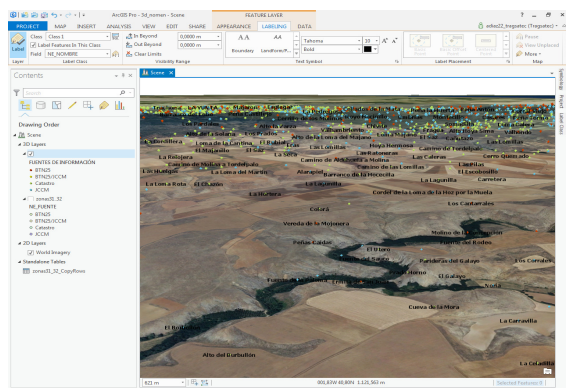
ArcGIS Pro - 3d_nomen - Scene

FEATURE LAYER

PROJECT MAP INSERT ANALYSIS VIEW EDIT SHARE APPEARANCE LABELING DATA

Label Class Class 1 Label Features In This Class Field NE_NOMBRE Layer Label Class

In Beyond 0,0000 m Out Beyond 0,0000 m Clear Limits Visibility Range

Boundary Landform/F... Tahoma 10 Bold Text Symbol

Label Placement

Pause View Unplaced More Map

Contents

Search

Drawing Order

Scene

3D Layers

FUENTES DE INFORMACIÓN

BTN25

BTN25/ICCM

Catastro

ICCM

zonas31_32

NE_FUENTE

BTN25

BTN25/ICCM

Catastro

ICCM

2D Layers

World Imagery

Standalone Tables

zonas31_32_CopyRows

Scene

Camino de Valdegargo

La Peñaza

El Matarrallo

Alto de la Loma

Camino de la Loma de Horta

La Rinjolera

Camino de Molina a Fordefpalo

Las Cerradas

La Loma Rota

El Cambro

Loma de la Carrina

Camino de Alto Llona a Molina

Camino de las Lomillas

Alarapiel

Barranco de la Hoccilla

Cordel de la Loma de la Hoz por la Muela

Las Cantarrales

Colará

Vereda de la Mojonera

Peñas Cardas

El Torcajo

Molino de la Fuente del Rodeo

Fuente del Rodeo

Cerro del Gabiye

El Galayo

Los Corrales

Noña

Cueva de la Mora

La Carravilla

Alto del Burbullón

La Coladilla

621 m

000,83W 40,80N 1.120,563 m

Selected Features: 0

Catalog Project Label Class